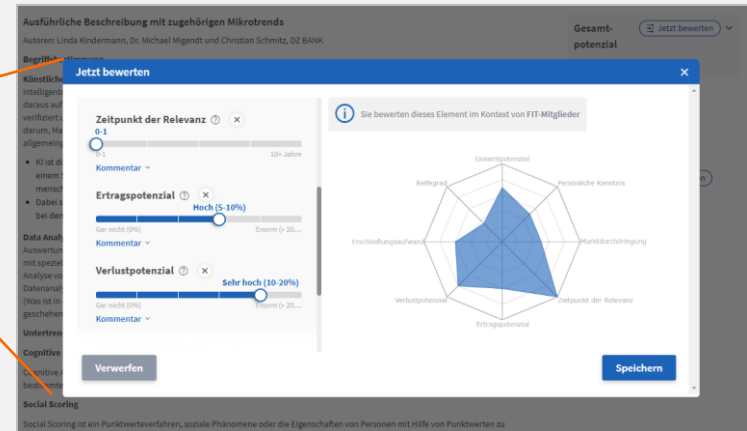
Ausführliche Beschreibung mit zugehörigen Mikrotrends

Autoren: Linda Kindermann, Dr. Michael Migendt und Christian Schmitz, DZ BANK

Begriffs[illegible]

Künstliche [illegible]
intelligent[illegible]
daraus auf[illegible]
verifiziert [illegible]
darum, Ma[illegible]
allgemein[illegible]

• KI ist di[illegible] einem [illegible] mensch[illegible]
• Dabei s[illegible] bei den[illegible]

Data Analy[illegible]
Auswertun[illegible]
mit speziel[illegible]
Analyse vo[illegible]
Datenanaly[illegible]
(Was ist in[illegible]
geschehen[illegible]

Untertren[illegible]

Cognitive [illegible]

Cognitive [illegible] bestimmt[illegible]

Social Scoring

Social Scoring ist ein Punktwerteverfahren, soziale Phänomene oder die Eigenschaften von Personen mit Hilfe von Punktwerten zu

Gesamtpotenzial

Jetzt bewerten

Jetzt bewerten

Zeitpunkt der Relevanz
0-1
0-1
10+ Jahre
Kommentar

Ertragspotenzial
Hoch (5-10%)
Gar nicht (0%)
Enorm (> 20...
Kommentar

Verlustpotenzial
Sehr hoch (10-20%)
Gar nicht (0%)
Enorm (> 20...
Kommentar

Sie bewerten dieses Element im Kontext von FIT-Mitglieder

Gesamtpotenzial
Persönliche Kenntnis
Marktdurchdringung
Zeitpunkt der Relevanz
Ertragspotenzial
Verlustpotenzial
Erschließungsaufwand
Reifegrad

Verwerfen

Speichern